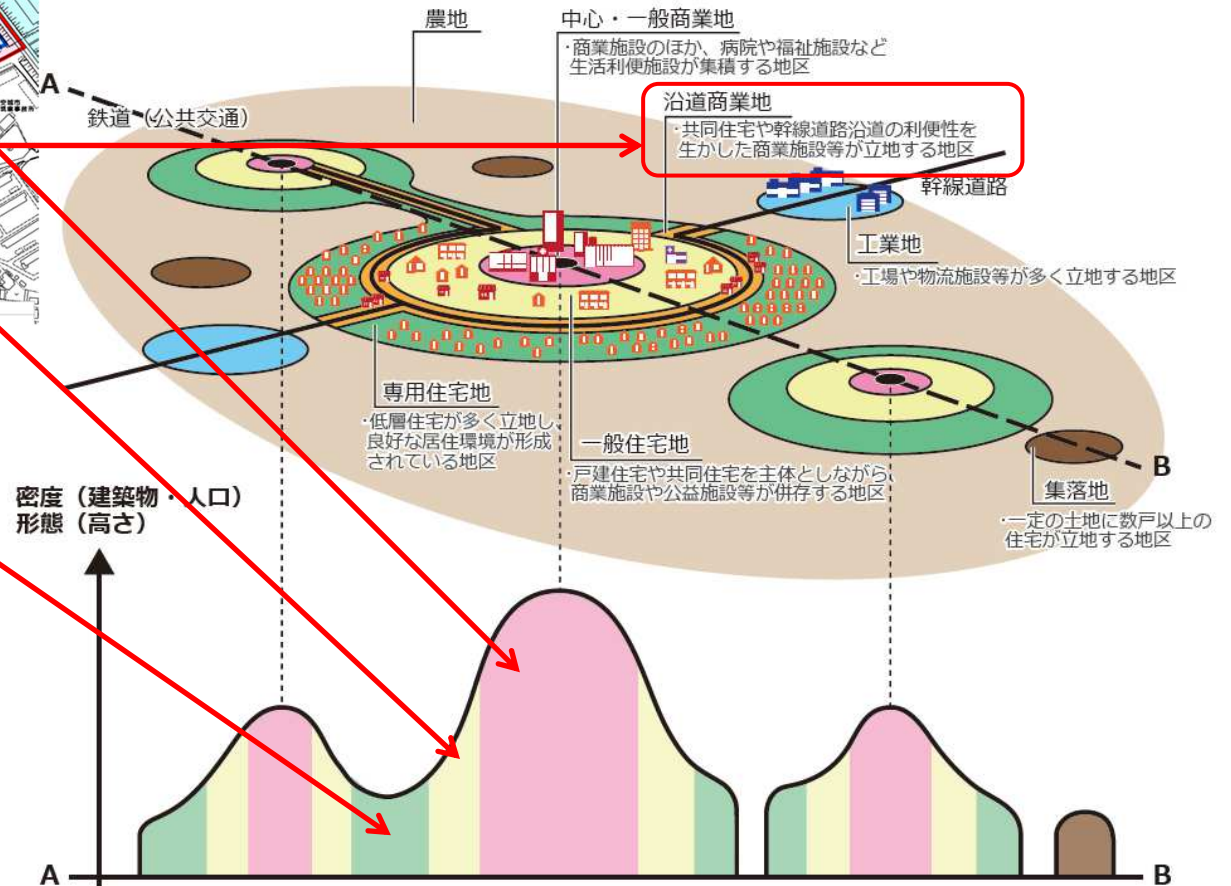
農地

中心・一般商業地
・商業施設のほか、病院や福祉施設など生活利便施設が集積する地区

A

鉄道（公共交通）

沿道商業地
・共同住宅や幹線道路沿道の利便性を生かした商業施設等が立地する地区

幹線道路

工業地
・工場や物流施設等が多く立地する地区

専用住宅地
・低層住宅が多く立地し、良好な居住環境が形成されている地区

一般住宅地
・戸建住宅や共同住宅を主体としながら、商業施設や公益施設等が併存する地区

B

集落地
・一定の土地に数戸以上の住宅が立地する地区

密度（建築物・人口）
形態（高さ）

A

B